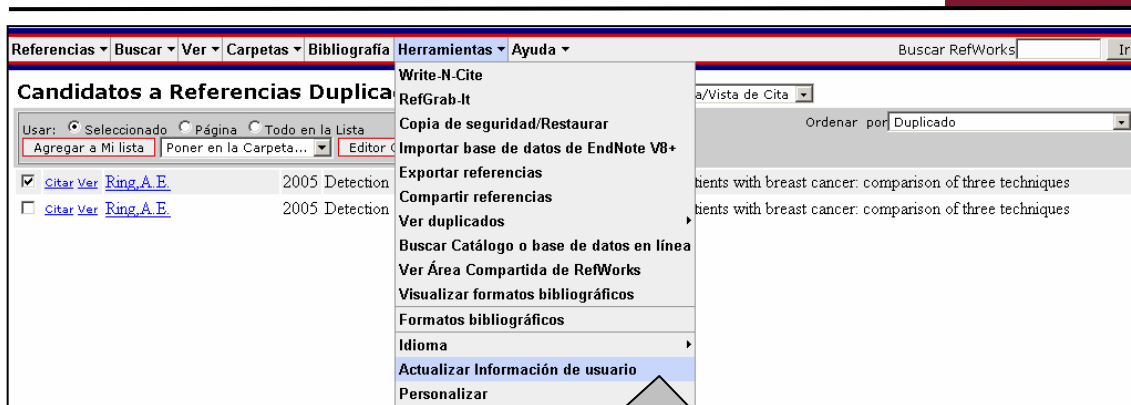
Referencias ▾ Buscar ▾ Ver ▾ Carpetas ▾ Bibliografía Herramientas ▾ Ayuda ▾

Buscar RefWorks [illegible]

Candidatos a Referencias Duplica

a/Vista de Cita

Usar: Seleccionado Página Todo en la Lista

Ordenar por Duplicado

Agregar a Mi lista Poner en la Carpeta... Editor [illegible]

Citar Ver Ring, A.E. 2005 Detection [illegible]tients with breast cancer: comparison of three techniques

Citar Ver Ring, A.E. 2005 Detection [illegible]tients with breast cancer: comparison of three techniques

Write-N-Cite
RefGrab-It
Copia de seguridad/Restaurar
Importar base de datos de EndNote V8+
Exportar referencias
Compartir referencias
Ver duplicados
Buscar Catálogo o base de datos en línea
Ver Área Compartida de RefWorks
Visualizar formatos bibliográficos
Formatos bibliográficos
Idioma
Actualizar Información de usuario
Personalizar